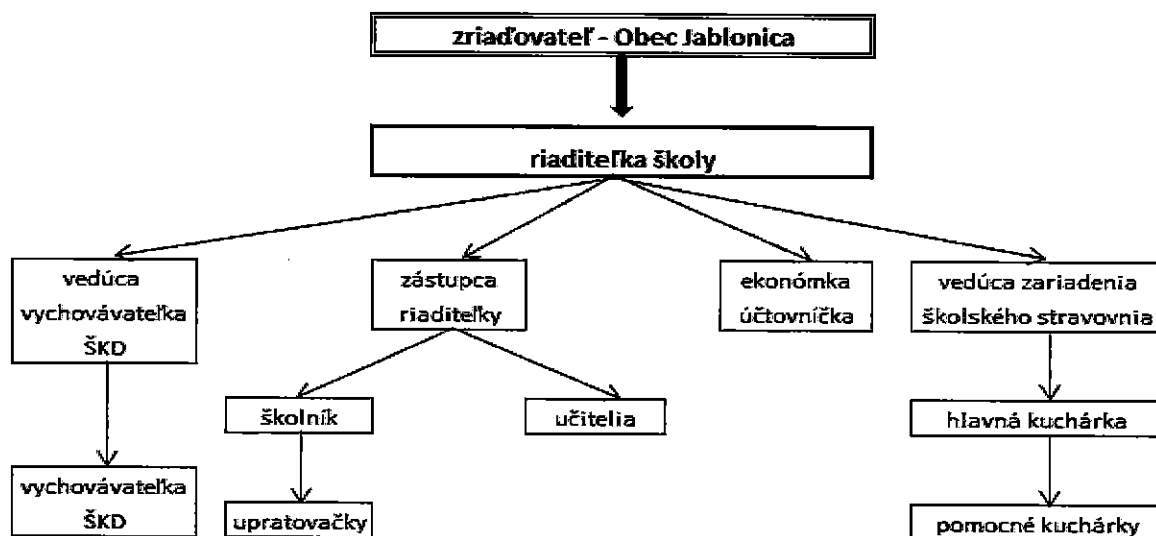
zriaďovateľ - Obec Jablonica

riaditeľka školy

vedúca vychovávateľka ŠKD

vychovávateľka ŠKD

zástupca riaditeľky

školník

upratovačky

učitelia

ekonómka účtovníčka

vedúca zariadenia školského stravovnia

hlavná kuchárka

pomocné kuchárky